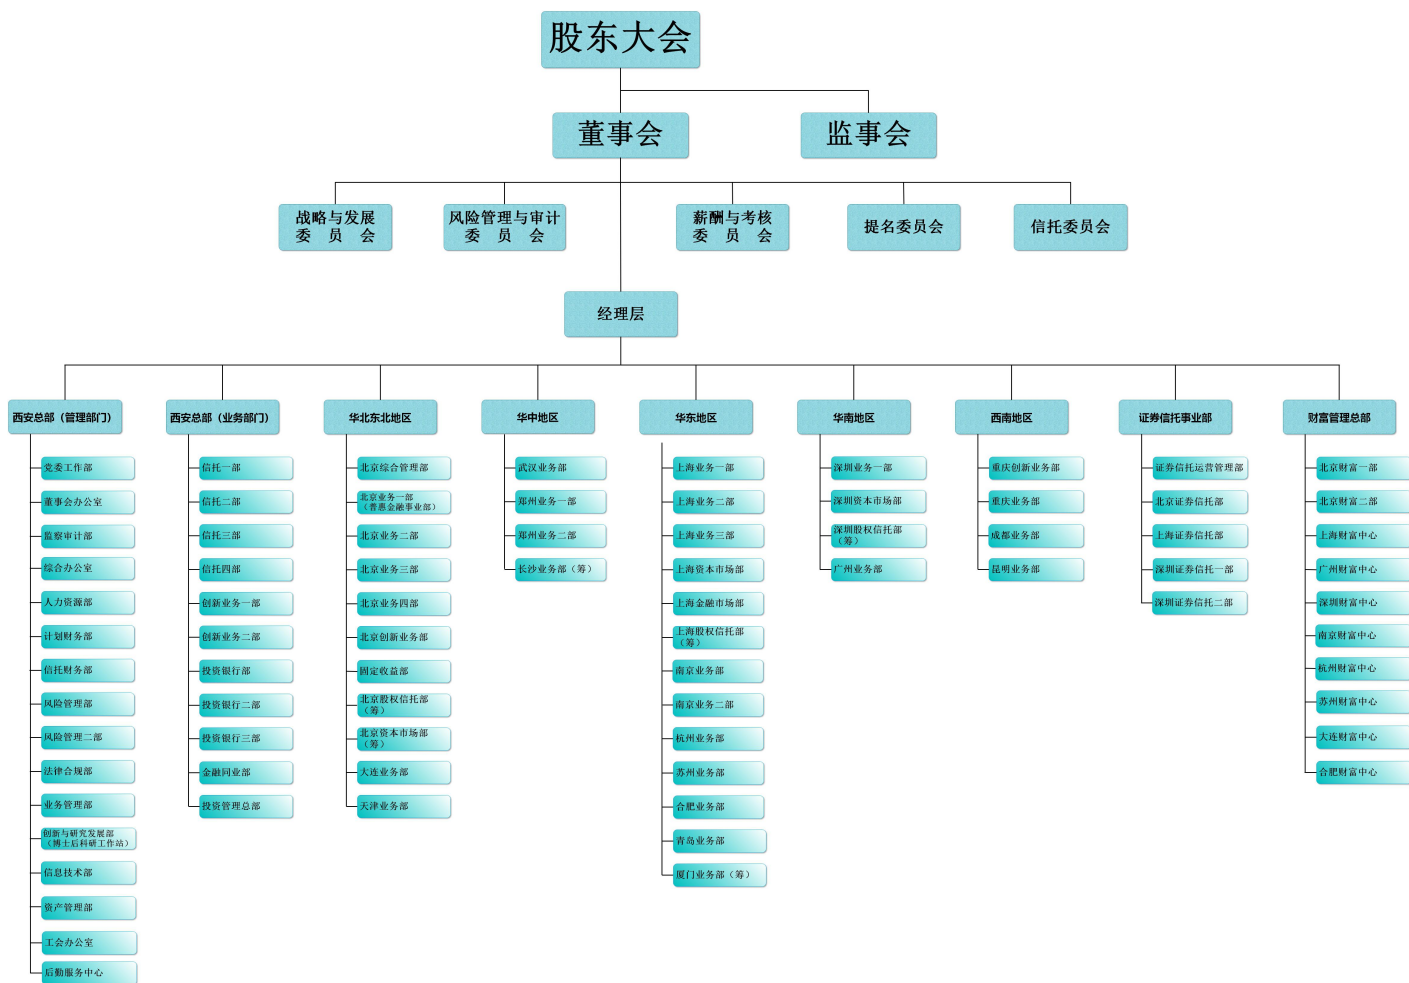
股东大会

董事会

监事会

战略与发展委员会

风险管理与审计委员会

薪酬与考核委员会

提名委员会

信托委员会

经理层

西安总部（管理部门）
党委工作部
董事会办公室
监察审计部
综合办公室
人力资源部
计划财务部
信托财务部
风险管理部
风险管理二部
法律合规部
业务管理部
创新与研究发展部（博士后科研工作站）
信息技术部
资产管理部
工会办公室
后勤服务中心

西安总部（业务部门）
信托一部
信托二部
信托三部
信托四部
创新业务一部
创新业务二部
投资银行部
投资银行二部
投资银行三部
金融同业部
投资管理总部

华北东北地区
北京综合管理部
北京业务一部（普惠金融事业部）
北京业务二部
北京业务三部
北京业务四部
北京创新业务部
固定收益部
北京股权信托部（筹）
北京资本市场部（筹）
大连业务部
天津业务部

华中地区
武汉业务部
郑州业务一部
郑州业务二部
长沙业务部（筹）

华东地区
上海业务一部
上海业务二部
上海业务三部
上海资本市场部
上海金融市场部
上海股权信托部（筹）
南京业务部
南京业务二部
杭州业务部
苏州业务部
合肥业务部
青岛业务部
厦门业务部（筹）

华南地区
深圳业务一部
深圳资本市场部
深圳股权信托部（筹）
广州业务部

西南地区
重庆创新业务部
重庆业务部
成都业务部
昆明业务部

证券信托事业部
证券信托运营管理部
北京证券信托部
上海证券信托部
深圳证券信托一部
深圳证券信托二部

财富管理总部
北京财富一部
北京财富二部
上海财富中心
广州财富中心
深圳财富中心
南京财富中心
杭州财富中心
苏州财富中心
大连财富中心
合肥财富中心